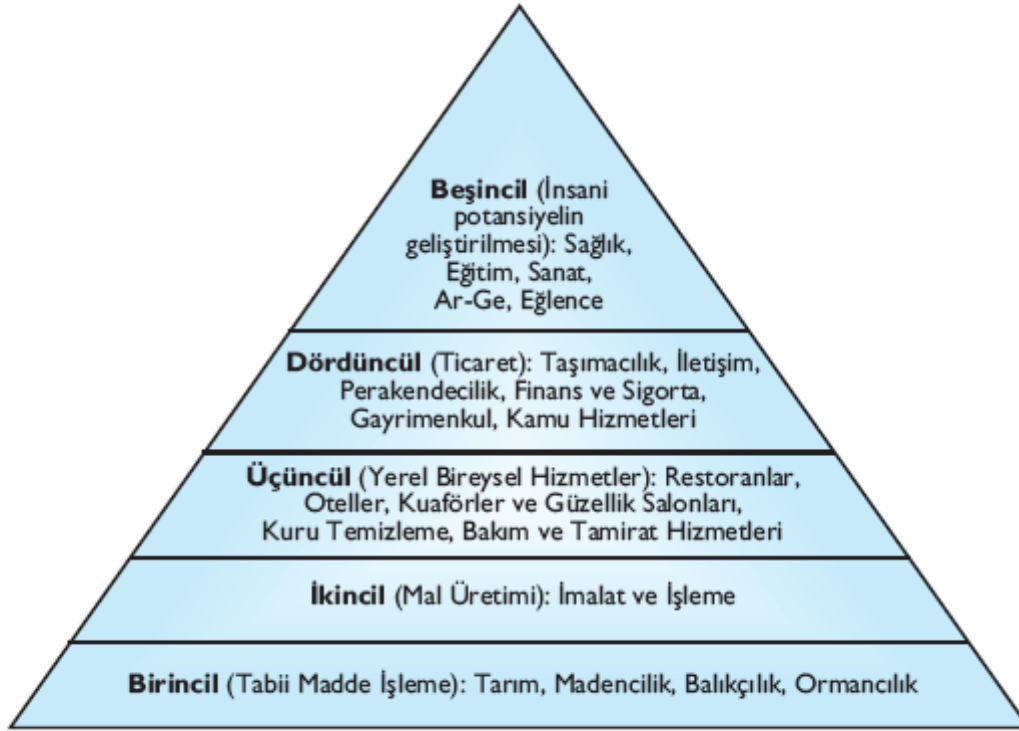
**Beşincil** (İnsani potansiyelin geliştirilmesi): Sağlık, Eğitim, Sanat, Ar-Ge, Eğlence

**Dördüncül** (Ticaret): Taşımacılık, İletişim, Perakendecilik, Finans ve Sigorta, Gayrimenkul, Kamu Hizmetleri

**Üçüncül** (Yerel Bireysel Hizmetler): Restoranlar, Oteller, Kuaförler ve Güzellik Salonları, Kuru Temizleme, Bakım ve Tamirat Hizmetleri

**İkincil** (Mal Üretimi): İmalat ve İşleme

**Birincil** (Tabii Madde İşleme): Tarım, Madencilik, Balıkçılık, Ormancılık